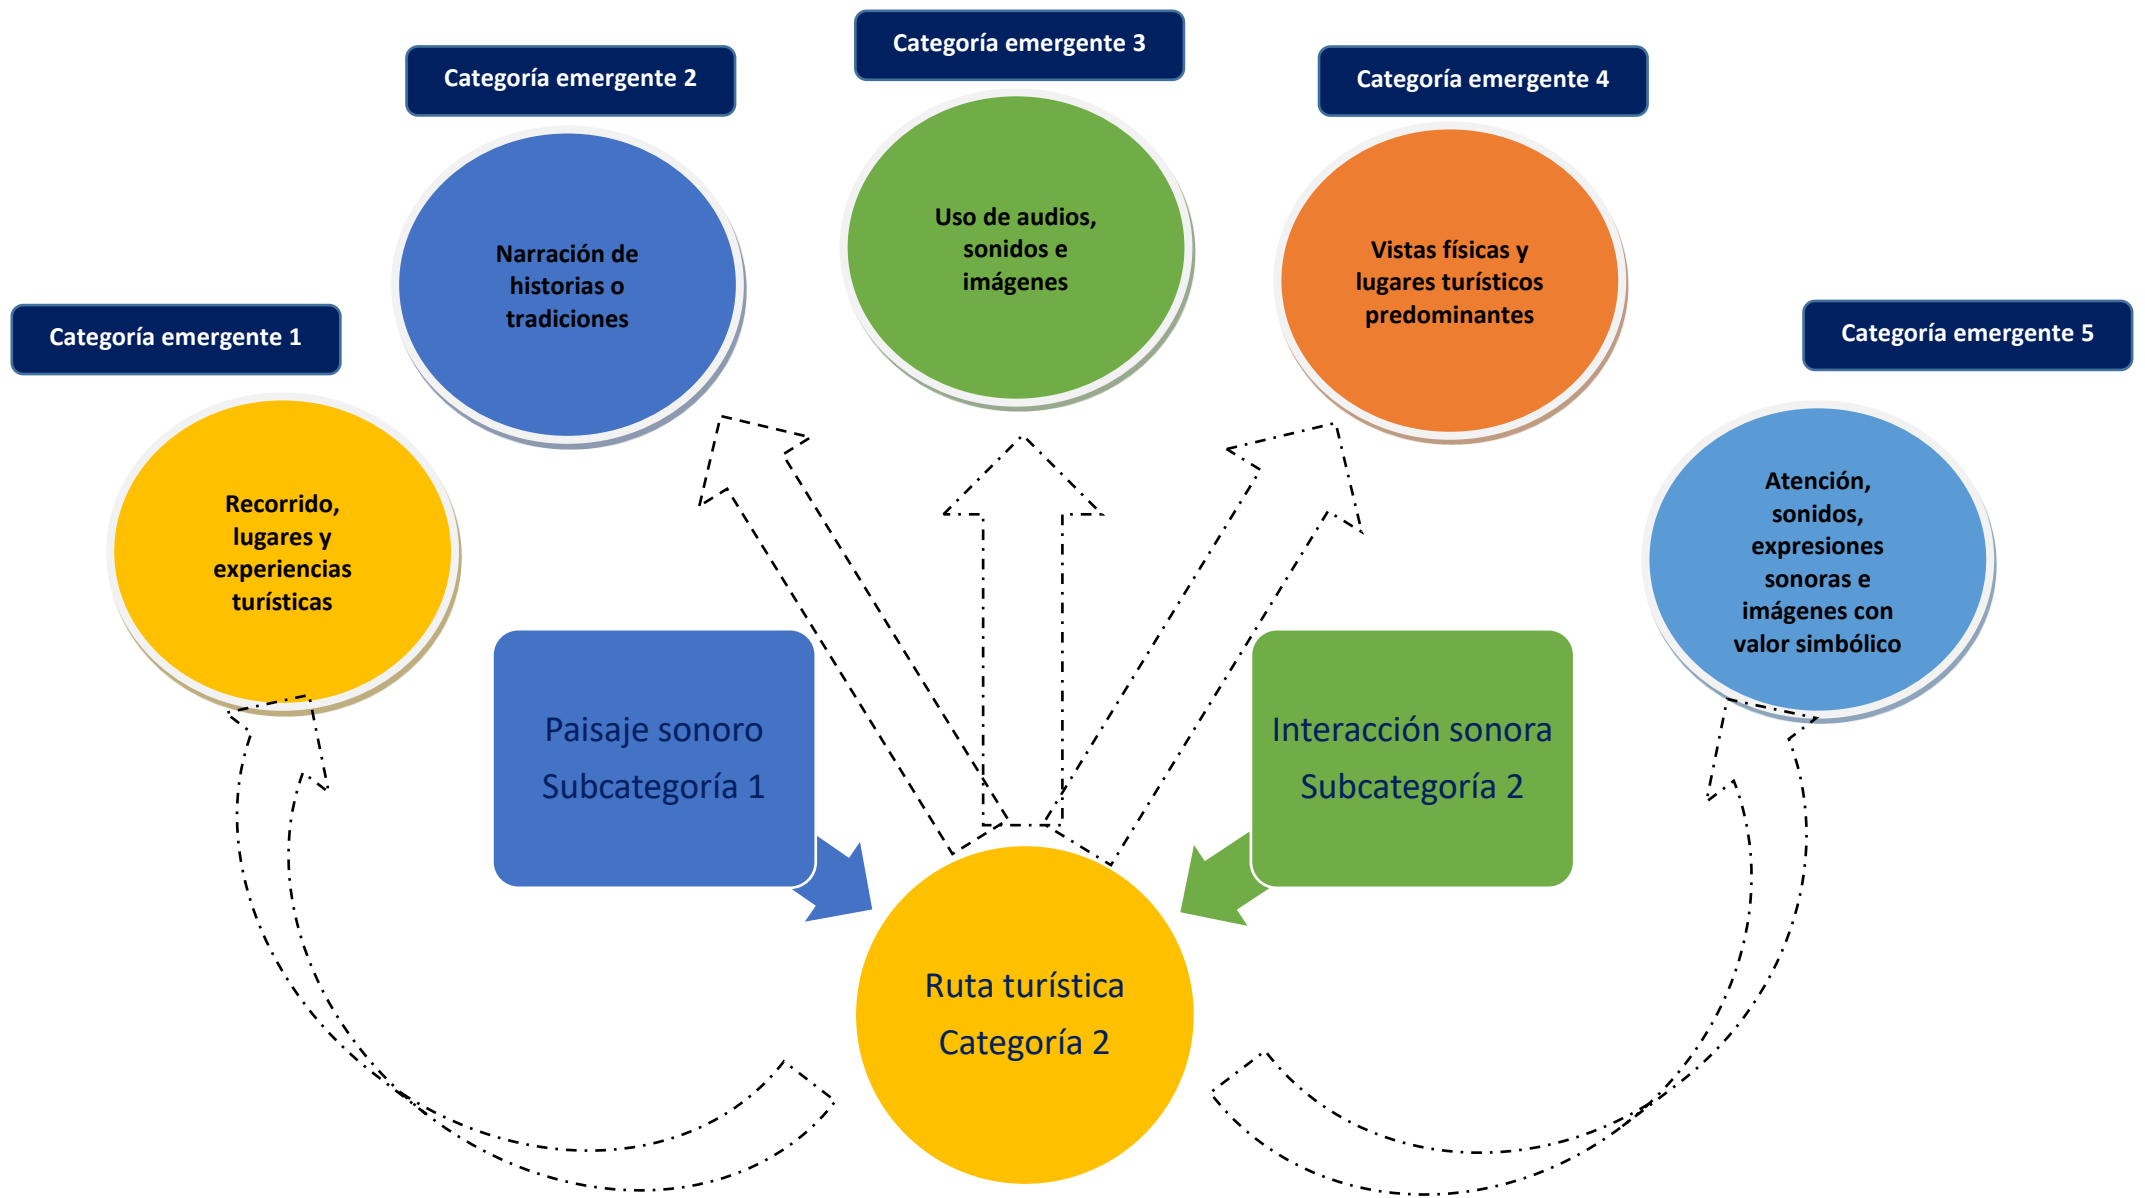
Categoría emergente 3

Categoría emergente 2

Categoría emergente 4

Uso de audios, sonidos e imágenes

Narración de historias o tradiciones

Vistas físicas y lugares turísticos predominantes

Categoría emergente 1

Categoría emergente 5

Recorrido, lugares y experiencias turísticas

Atención, sonidos, expresiones sonoras e imágenes con valor simbólico

Paisaje sonoro
Subcategoría 1

Interacción sonora
Subcategoría 2

Ruta turística
Categoría 2